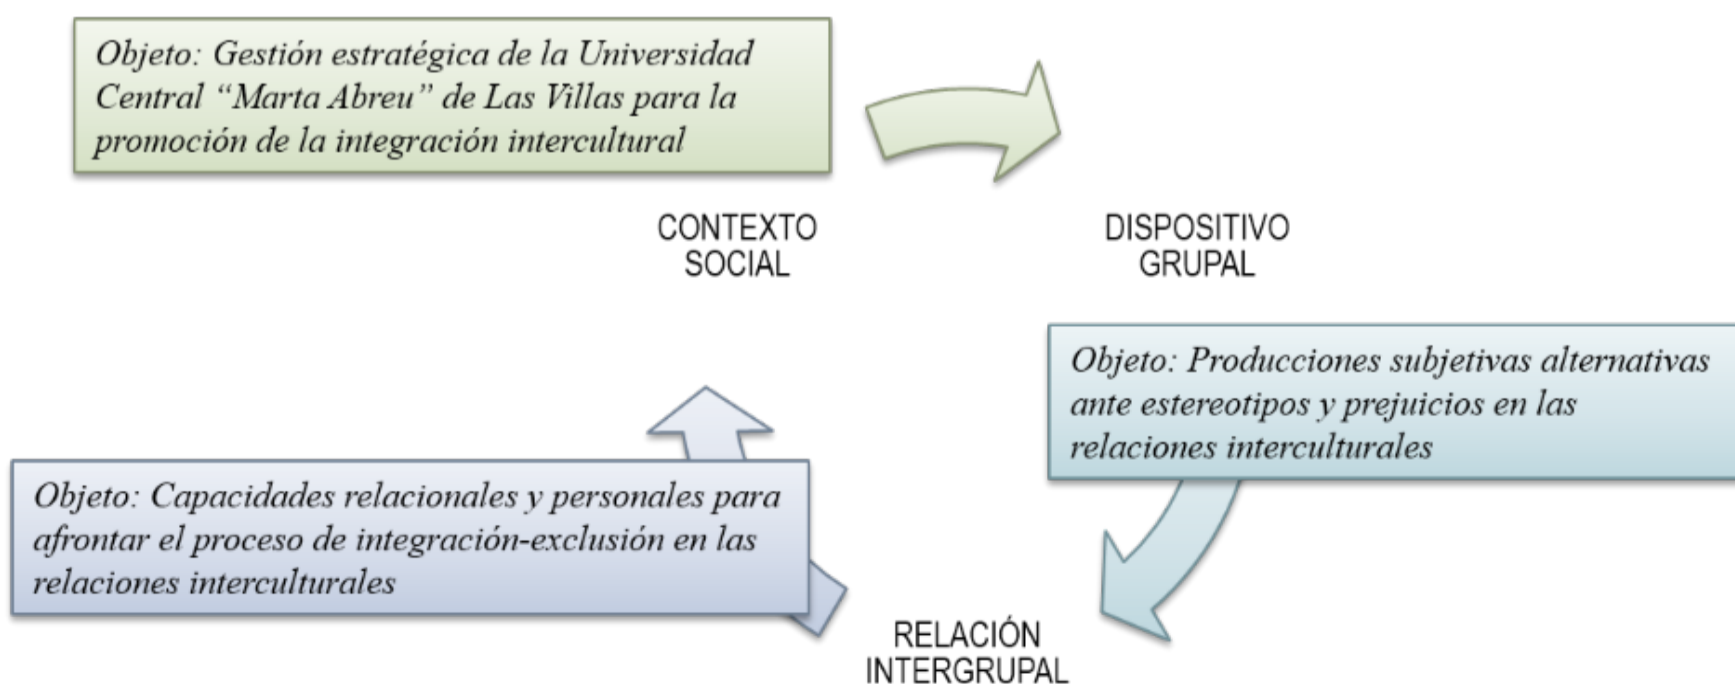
Objeto: Gestión estratégica de la Universidad Central “Marta Abreu” de Las Villas para la promoción de la integración intercultural

CONTEXTO SOCIAL

DISPOSITIVO GRUPAL

Objeto: Producciones subjetivas alternativas ante estereotipos y prejuicios en las relaciones interculturales

Objeto: Capacidades relacionales y personales para afrontar el proceso de integración-exclusión en las relaciones interculturales

RELACIÓN INTERGRUPAL